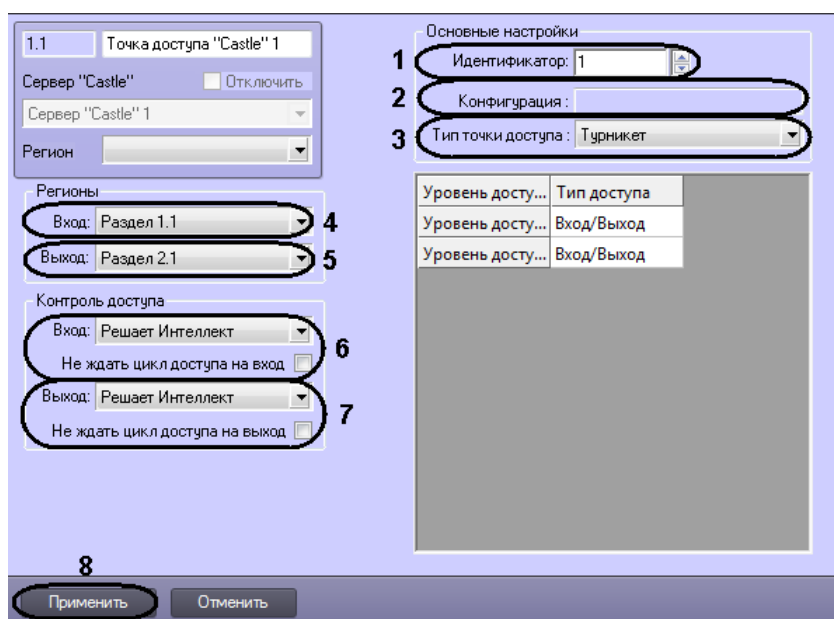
1.1
Точка доступа "Castle" 1
Сервер "Castle"
Отключить
Сервер "Castle" 1
Регион

Регионы
Вход: Раздел 1.1
4
Выход: Раздел 2.1
5

Контроль доступа
Вход: Решает Интеллект
Не ждать цикл доступа на вход
6
Выход: Решает Интеллект
Не ждать цикл доступа на выход
7

Основные настройки
1
Идентификатор: 1
2
Конфигурация :
3
Тип точки доступа : Турникет

| Уровень досту... | Тип доступа |
|---|---|
| Уровень досту... | Вход/Выход |
| Уровень досту... | Вход/Выход |

8
Применить
Отменить